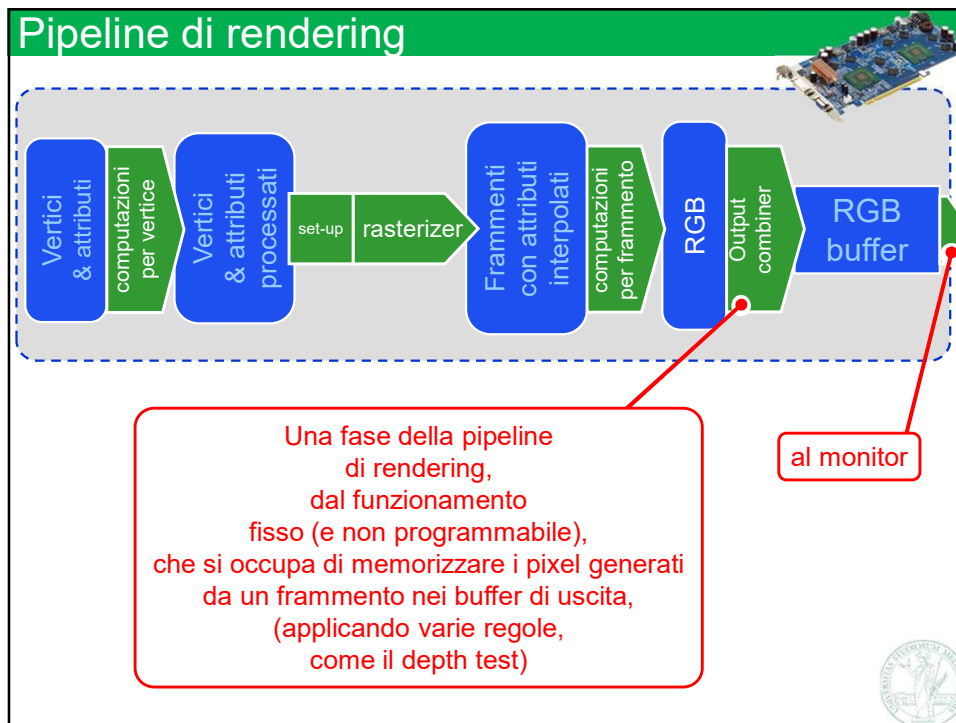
Pipeline di rendering

Vertici & attributi

computazioni per vertice

Vertici & attributi processati

set-up

rasterizer

Frammenti con attributi interpolati

computazioni per frammento

RGB

Output combiner

RGB buffer

Una fase della pipeline di rendering, dal funzionamento fisso (e non programmabile), che si occupa di memorizzare i pixel generati da un frammento nei buffer di uscita, (applicando varie regole, come il depth test)

al monitor